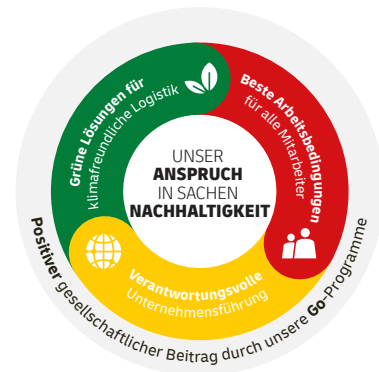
UNSER
ANSPRUCH
IN SACHEN
NACHHALTIGKEIT

Grüne Lösungen für klimafreundliche Logistik

Beste Arbeitsbedingungen für alle Mitarbeiter

Verantwortungsvolle Unternehmensführung

Positiver gesellschaftlicher Beitrag durch unsere Go-Programme